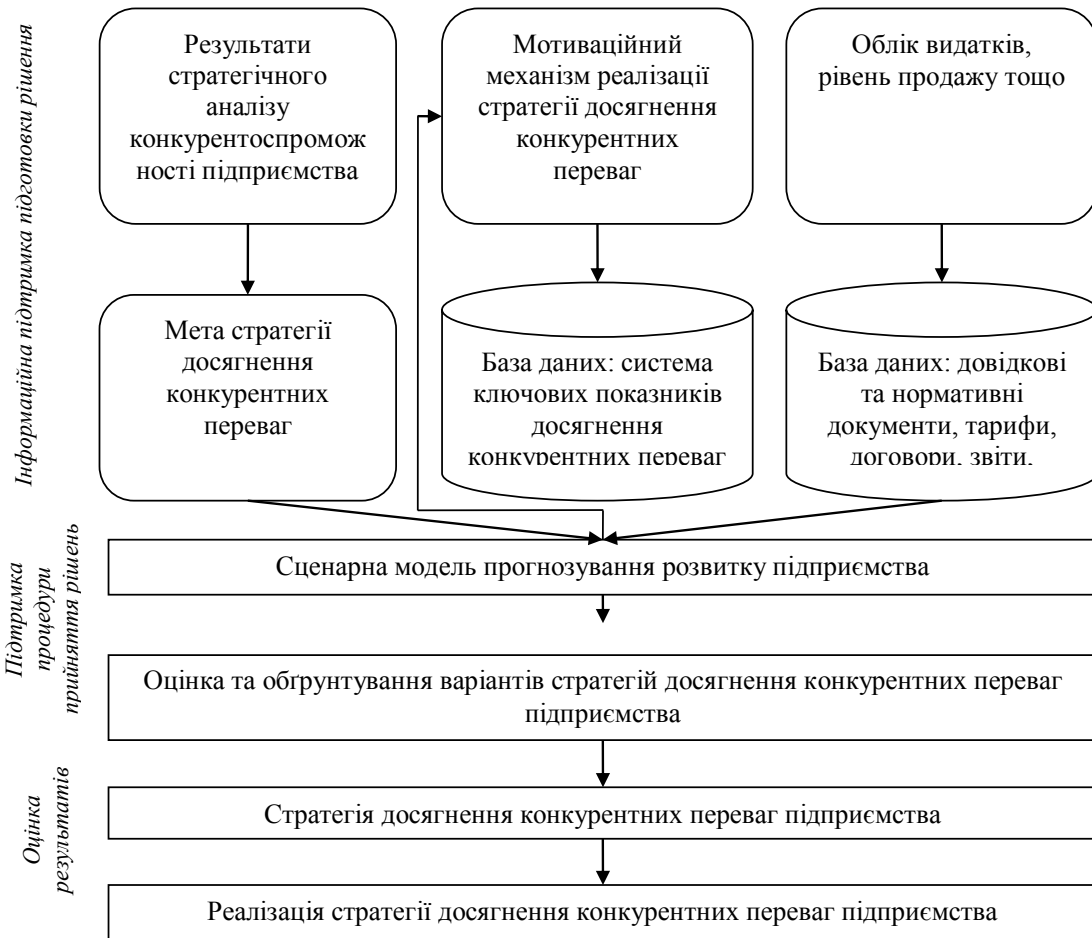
Інформаційна підтримка підготовки рішення

Результати стратегічного аналізу конкурентоспроможності підприємства

Мотиваційний механізм реалізації стратегії досягнення конкурентних переваг

Облік видатків, рівень продажу тощо

Мета стратегії досягнення конкурентних переваг

База даних: система ключових показників досягнення конкурентних переваг

База даних: довідкові та нормативні документи, тарифи, договори, звіти.

Підтримка процедури прийняття рішень

Сценарна модель прогнозування розвитку підприємства

Оцінка та обґрунтування варіантів стратегій досягнення конкурентних переваг підприємства

Оцінка результатів

Стратегія досягнення конкурентних переваг підприємства

Реалізація стратегії досягнення конкурентних переваг підприємства